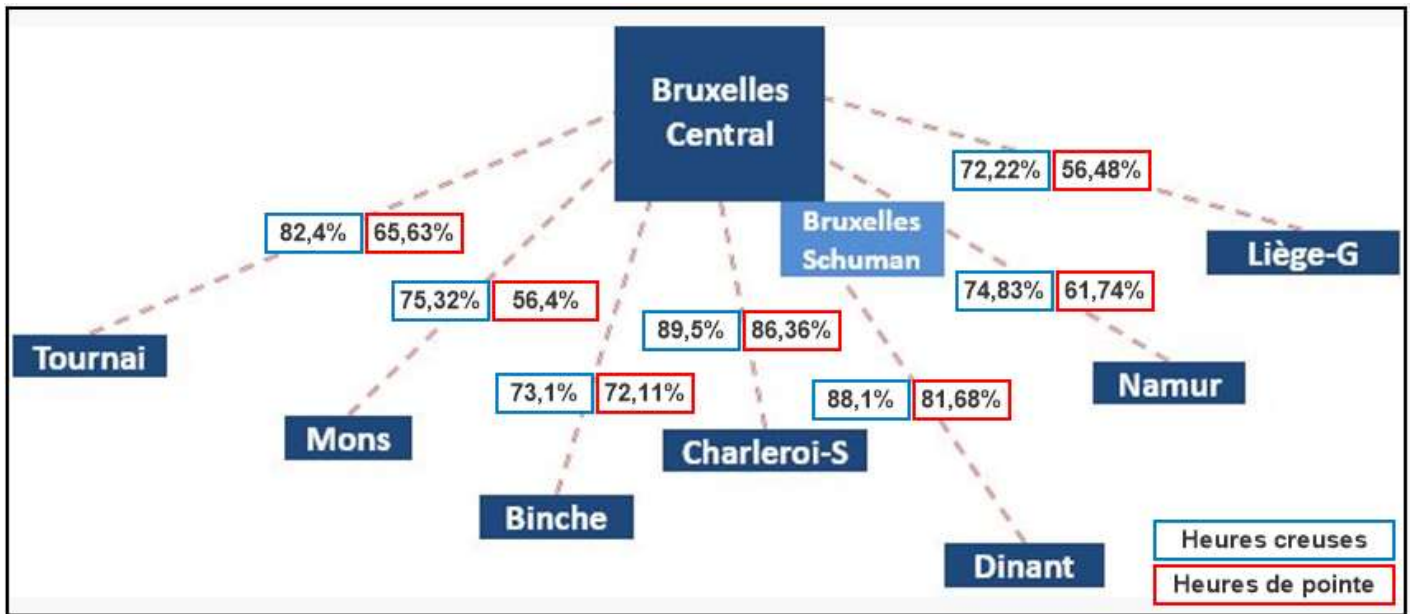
Bruxelles Central

Bruxelles Schuman

72,22% 56,48%

Liège-G

82,4% 65,63%

75,32% 56,4%

74,83% 61,74%

Tournai

89,5% 86,36%

Namur

73,1% 72,11%

88,1% 81,68%

Mons

Charleroi-S

Binche

Dinant

Heures creuses

Heures de pointe